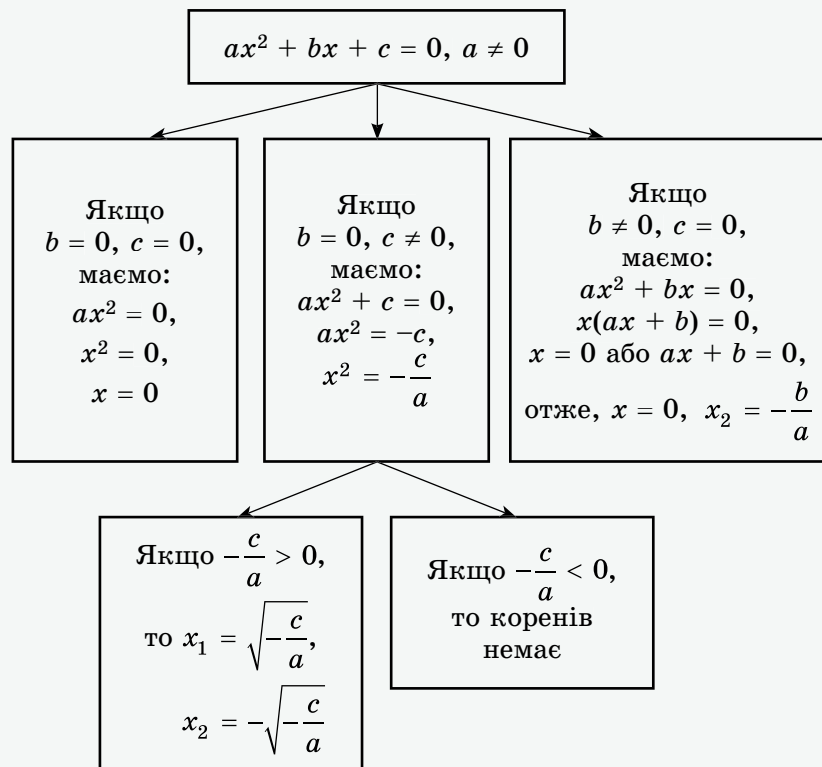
$ax^2 + bx + c = 0, a \neq 0$

Якщо $b = 0, c = 0$, маємо: $ax^2 = 0$, $x^2 = 0$, $x = 0$

Якщо $b = 0, c \neq 0$, маємо: $ax^2 + c = 0$, $ax^2 = -c$, $x^2 = -\frac{c}{a}$

Якщо $b \neq 0, c = 0$, маємо: $ax^2 + bx = 0$, $x(ax + b) = 0$, $x = 0$ або $ax + b = 0$, отже, $x = 0$, $x_2 = -\frac{b}{a}$

Якщо $-\frac{c}{a} > 0$, то $x_1 = \sqrt{-\frac{c}{a}}$, $x_2 = -\sqrt{-\frac{c}{a}}$

Якщо $-\frac{c}{a} < 0$, то коренів немає